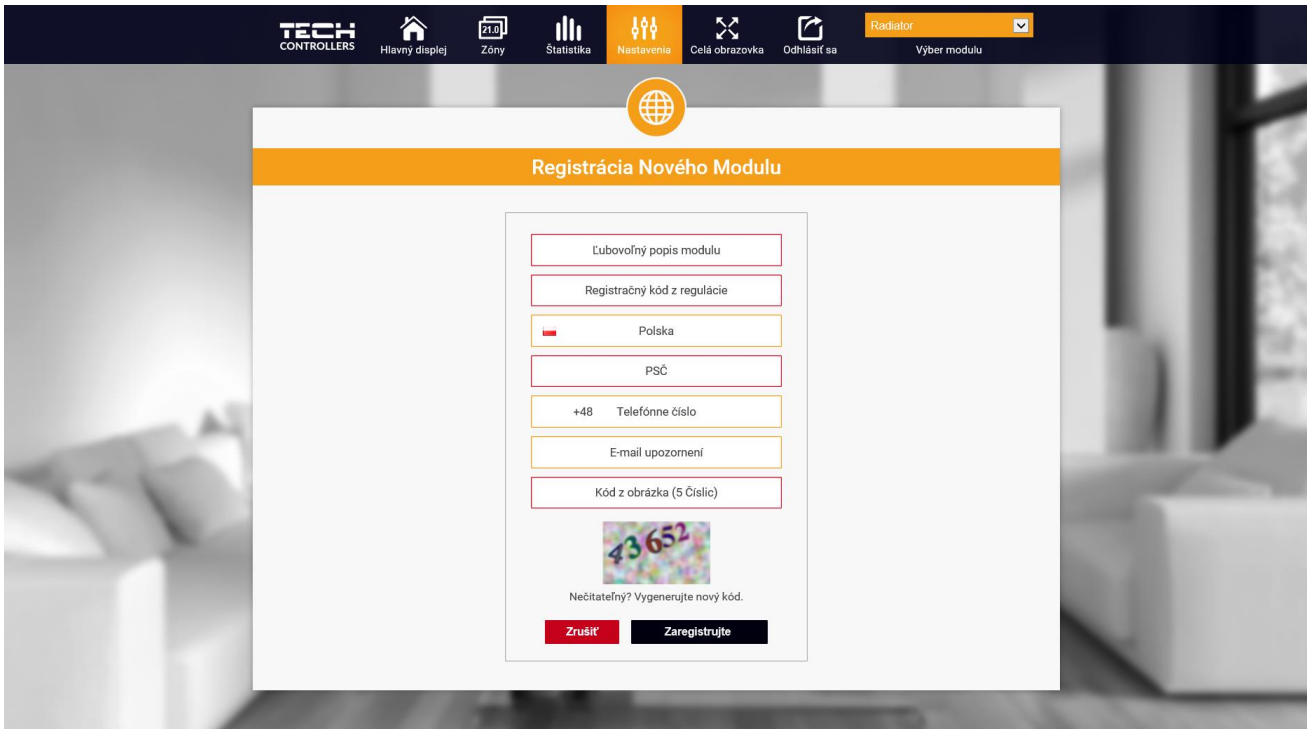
TECH CONTROLLERS

Hlavný displej

21.0

Zóny

Štatistika

Nastavenia

Celá obrazovka

Odhlásiť sa

Radiator

Výber modulu

Registrácia Nového Modulu

Ľubovoľný popis modulu

Registračný kód z regulácie

Polska

PSČ

+48 Telefónne číslo

E-mail upozornení

Kód z obrázka (5 Číslic)

43652

Nečitateľný? Vygenerujte nový kód.

Zrušiť

Zaregistrujte